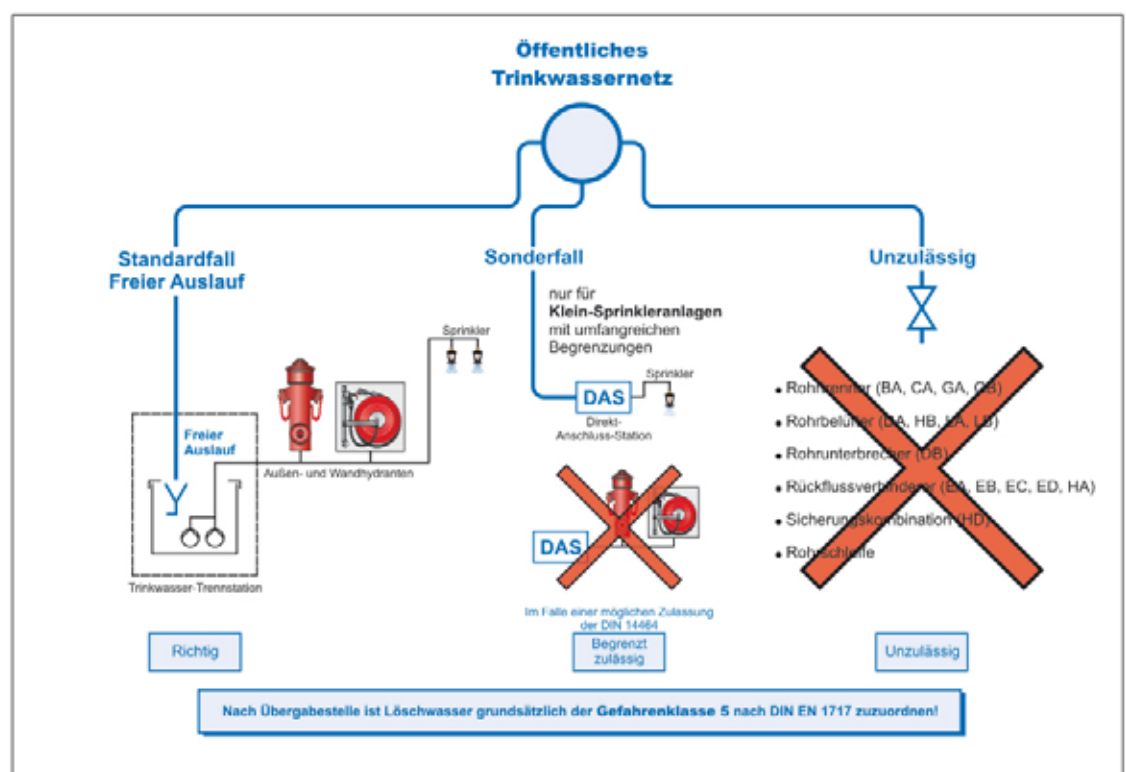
Öffentliches Trinkwassernetz

Standardfall Freier Auslauf

Sonderfall

Unzulässig

nur für **Klein-Sprinkleranlagen** mit umfangreichen Begrenzungen

Sprinkler

Sprinkler

DAS

Direkt-Anschluss-Station

Freier Auslauf

Außen- und Wandhydranten

Trinkwasser-Trennstation

DAS

Im Falle einer möglichen Zulassung der DIN 14464

• Rohr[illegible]er (BA, CA, GA, GB)
• Rohrbel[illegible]er (DA, HB, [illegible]A, LB)
• Rohrunterbrec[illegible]er (DB)
• Rückflussverh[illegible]derer (EA, EB, EC, ED, HA)
• Sicherungs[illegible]mbination (HD)
• Roh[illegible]schleife

Richtig

Begrenzt zulässig

Unzulässig

Nach Übergabestelle ist Löschwasser grundsätzlich der **Gefahrenklasse 5** nach DIN EN 1717 zuzuordnen!